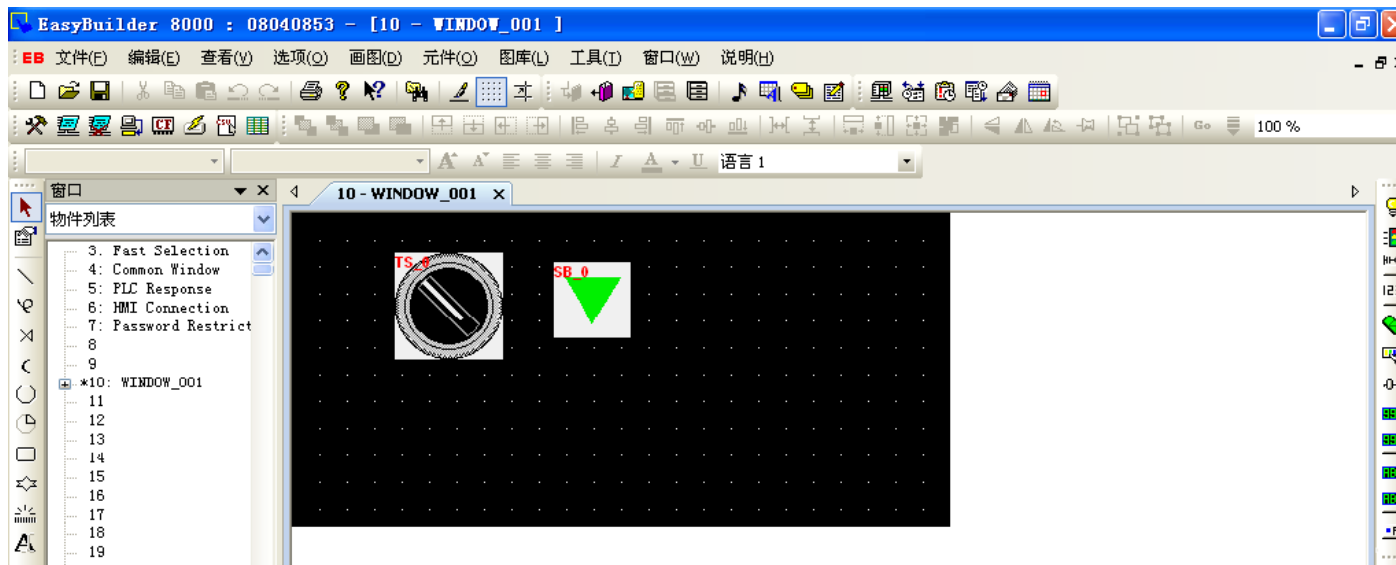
EasyBuilder 8000 : 08040853 - [10 - WINDOW_001 ]

EB 文件(F) 编辑(E) 查看(V) 选项(O) 画图(D) 元件(O) 图库(L) 工具(T) 窗口(W) 说明(H)

100 %

语言 1

窗口

物件列表

3. Fast Selection
4: Common Window
5: PLC Response
6: HMI Connection
7: Password Restrict
8
9
*10: WINDOW_001
11
12
13
14
15
16
17
18
19

10 - WINDOW_001

TS_0

SB_0